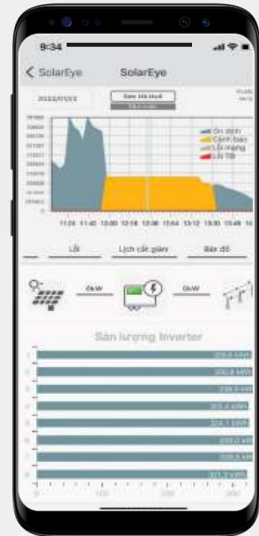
9:34

< SolarEye SolarEye

2022/01/23

Ổn định
Cảnh báo
Lỗi mạng
Lỗi Tắt

11:24 11:40 13:00 12:18 12:36 13:04 13:12 13:30 13:48

Lỗi Lịch cắt giảm Bản đồ

0kW 0kW

Sản lượng Inverter

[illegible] kWh
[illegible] kWh
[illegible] kWh
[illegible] kWh
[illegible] kWh
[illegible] kWh
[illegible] kWh
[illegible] kWh